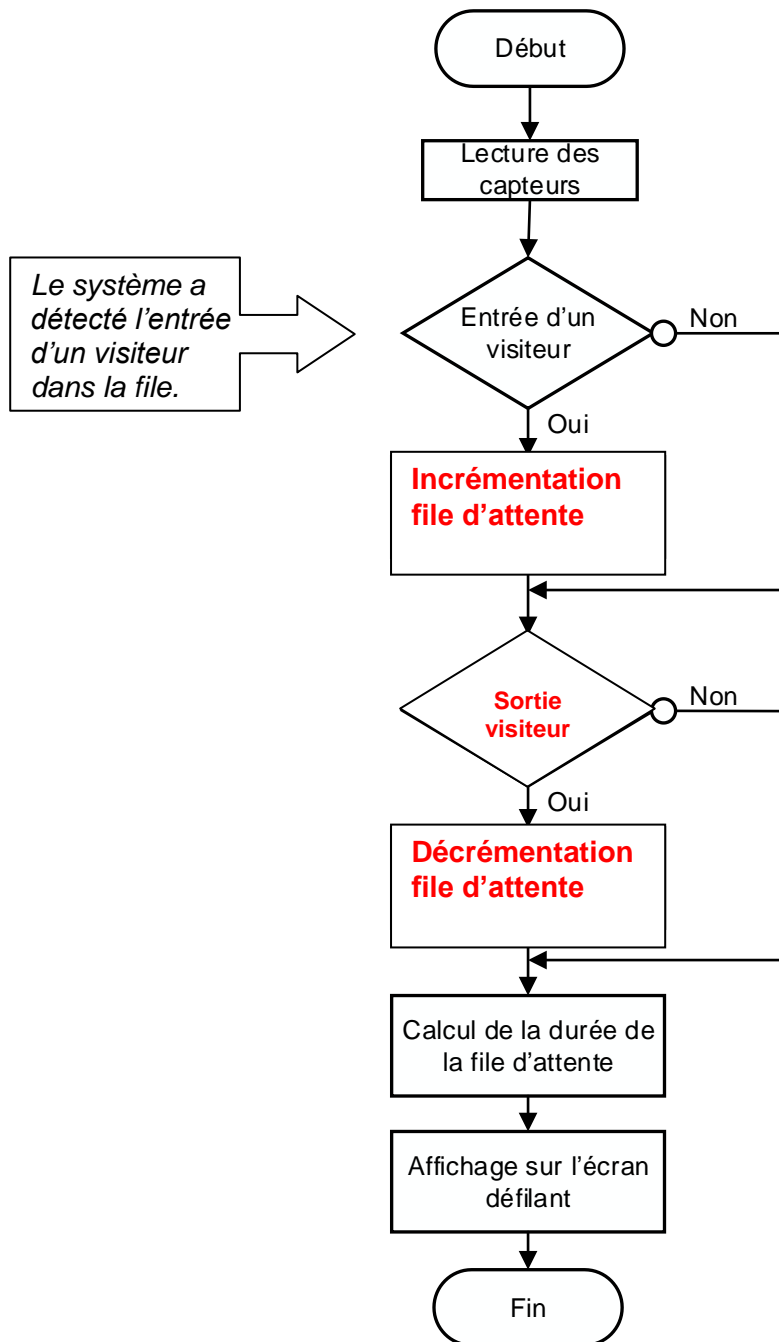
Début

Lecture des capteurs

Le système a détecté l'entrée d'un visiteur dans la file.

Entrée d'un visiteur

Non

Oui

Incrémentation file d'attente

Sortie visiteur

Non

Oui

Décrémentation file d'attente

Calcul de la durée de la file d'attente

Affichage sur l'écran défilant

Fin